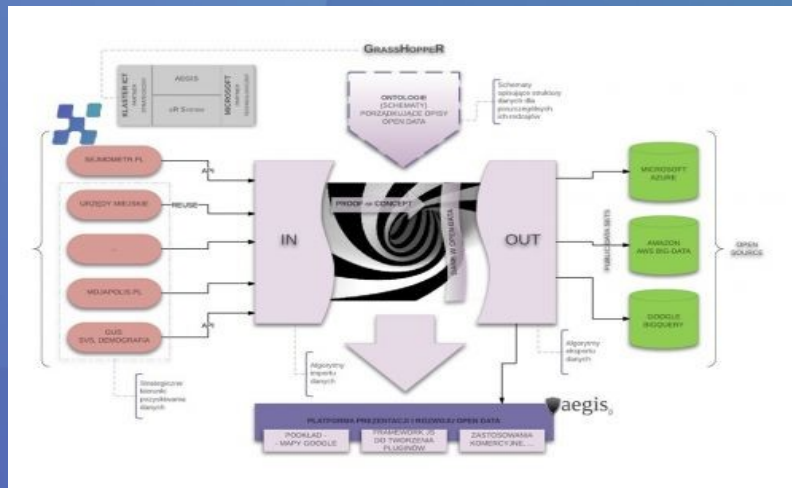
GRASSHOPPER

KLASTER ICT
AEGIS
dR Sroka
MICROSOFT

ONTOLOGIE (SCHEMATY) PORZĄDKUJĄCE OPISY OPEN DATA

Schematy opisujące strukturę danych dla poszczególnych zbiorów

SEJMOMETR.PL
API
URZĘDY MIEJSKIE
REUSE
...
MEGAPOLIS.PL
GUS
SYS. DEMOGRAFIA
API

IN

PROOF OF CONCEPT

BAZA W OPEN DATA

OUT

PUBLICZNE DATA SETS

MICROSOFT AZURE
AMAZON AWS BIG DATA
GOOGLE BIGQUERY

OPEN SOURCE

Strategiczne kierunki pozyskiwania danych

Algorytmy importu danych

Algorytmy eksportu danych

PLATFORMA PREZENTACJI I ROZWOJU OPEN DATA

aegis

PODKŁAD - MAPY GOOGLE
FRAMEWORK JS DO TWORZENIA PLUGINÓW
ZASTOSOWANIA KOMERCYJNE, ...